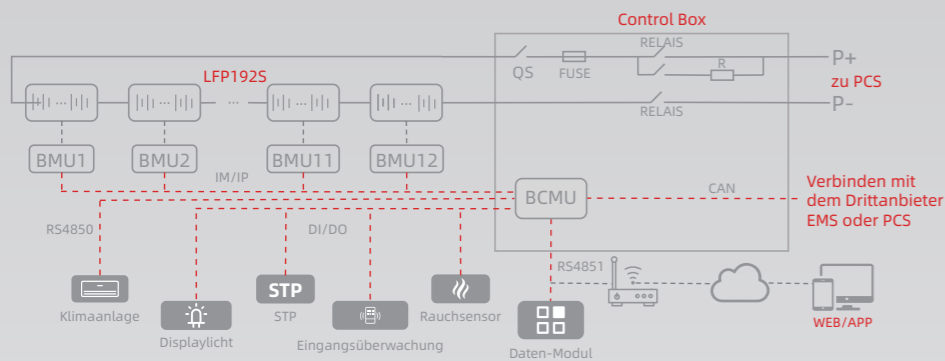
Control Box

LFP192S

QS

FUSE

RELAIS

R

P+

zu PCS

RELAIS

P-

BMU1

BMU2

BMU11

BMU12

IM/IP

BCMU

CAN

Verbinden mit dem Drittanbieter EMS oder PCS

RS4850

DI/DO

RS4851

STP

Klimaanlage

Displaylicht

STP

Eingangsüberwachung

Rauchsensor

Daten-Modul

WEB/APP